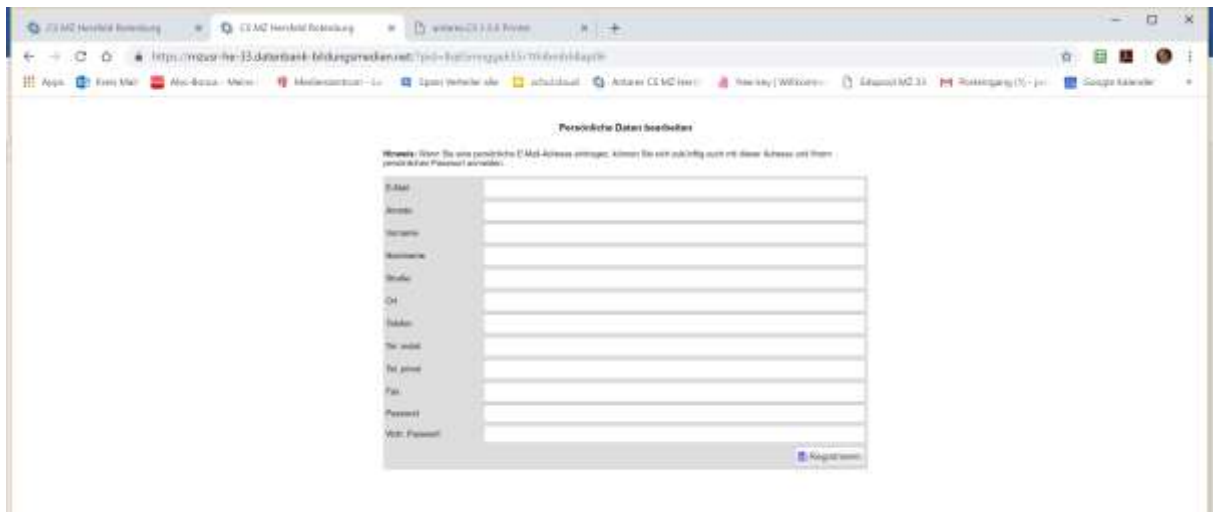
CS MZ Hersfeld Rotenburg × CS MZ Hersfeld Rotenburg × antares CS 1.3.6 Printer × +

https://mzusr-he-33.datenbank-bildungsmedien.net/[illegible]

Apps Kreis Mail Abo-Bonus - Meine Medienzentrum - Lo Sport Vereine alle schulcloud Antares CS MZ Hers free key | Willkommen Edupool MZ 33 Posteingang (1) - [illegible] Google Kalender

Persönliche Daten bearbeiten

Hinweis: Wenn Sie eine persönliche E-Mail-Adresse eintragen, können Sie sich zukünftig auch mit dieser Adresse und Ihrem persönlichen Passwort anmelden.

E-Mail
Anrede
Vorname
Nachname
Straße
Ort
Telefon
Tel. mobil
Tel. privat
Fax
Passwort
Wdh. Passwort

Registrieren